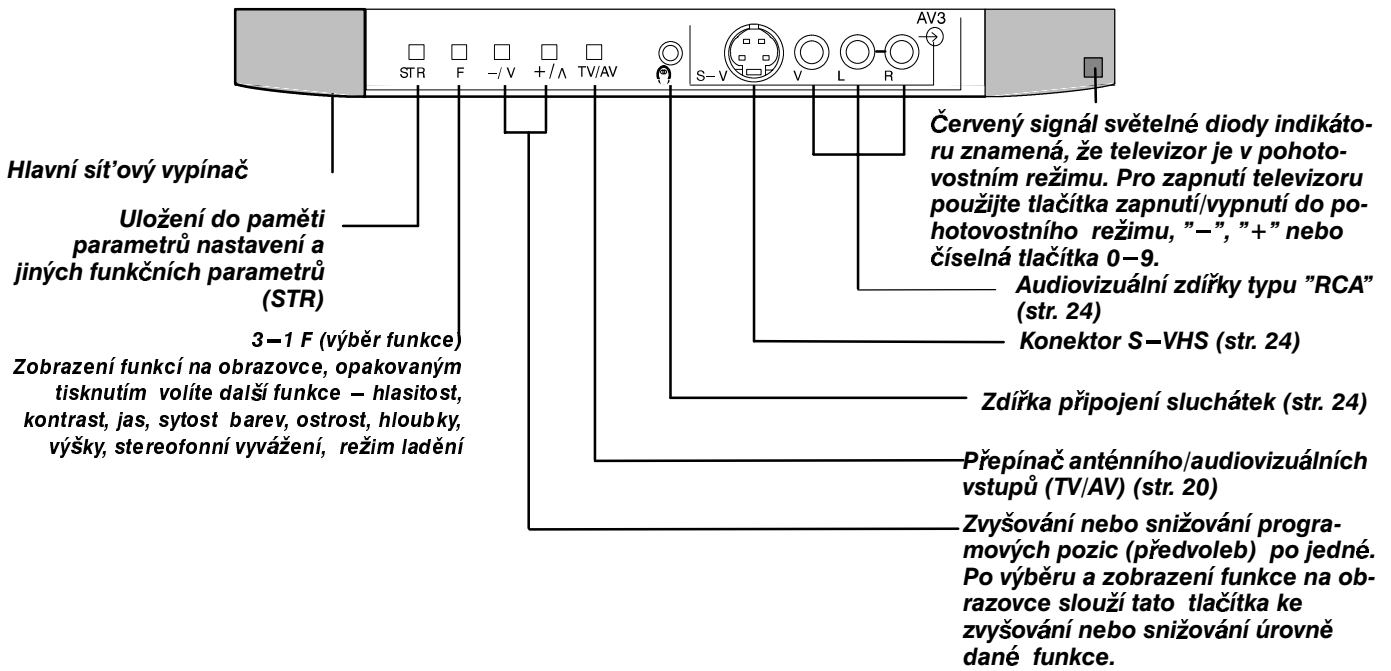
AV3

STR F –/ V +/ ∧ TV/AV S–V V L R

Červený signál světelné diody indikátoru znamená, že televizor je v pohotovostním režimu. Pro zapnutí televizoru použijte tlačítka zapnutí/vypnutí do pohotovostního režimu, "–", "+" nebo číselná tlačítka 0–9.

Hlavní síťový vypínač

Uložení do paměti parametrů nastavení a jiných funkčních parametrů (STR)

Audiovizuální zdířky typu "RCA" (str. 24)

3–1 F (výběr funkce)
Zobrazení funkcí na obrazovce, opakovaným tisknutím volíte další funkce – hlasitost, kontrast, jas, sytost barev, ostrost, hloubky, výšky, stereofonní vyvážení, režim ladění

Konektor S–VHS (str. 24)

Zdířka připojení sluchátek (str. 24)

Přepínač anténního/audiovizuálních vstupů (TV/AV) (str. 20)

Zvyšování nebo snižování programových pozic (předvoleb) po jedné. Po výběru a zobrazení funkce na obrazovce slouží tato tlačítka ke zvyšování nebo snižování úrovně dané funkce.